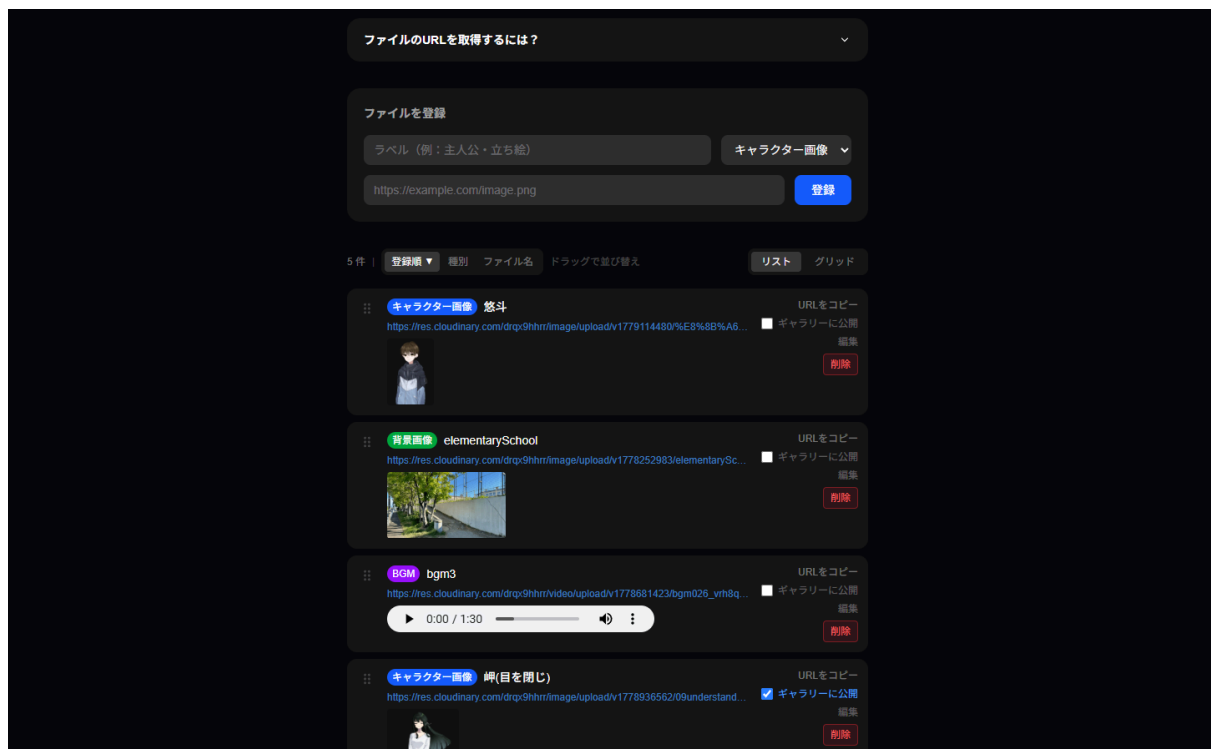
ファイルのURLを取得するには？

ファイルを登録

ラベル（例：主人公・立ち絵）
キャラクター画像
https://example.com/image.png
登録

5件 | 登録順 ▼ 種別 ファイル名 ドラッグで並び替え
リスト グリッド

キャラクター画像 悠斗
https://res.cloudinary.com/drqx9hhrr/image/upload/v1779114480/%E8%8B%A6...
URLをコピー
ギャラリーに公開
編集
削除

背景画像 elementarySchool
https://res.cloudinary.com/drqx9hhrr/image/upload/v1778252983/elementarySc...
URLをコピー
ギャラリーに公開
編集
削除

BGM bgm3
https://res.cloudinary.com/drqx9hhrr/video/upload/v1778681423/bgm026_vrh8q...
0:00 / 1:30
URLをコピー
ギャラリーに公開
編集
削除

キャラクター画像 岬(目を閉じ)
https://res.cloudinary.com/drqx9hhrr/image/upload/v1778936562/09understand...
URLをコピー
ギャラリーに公開
編集
削除